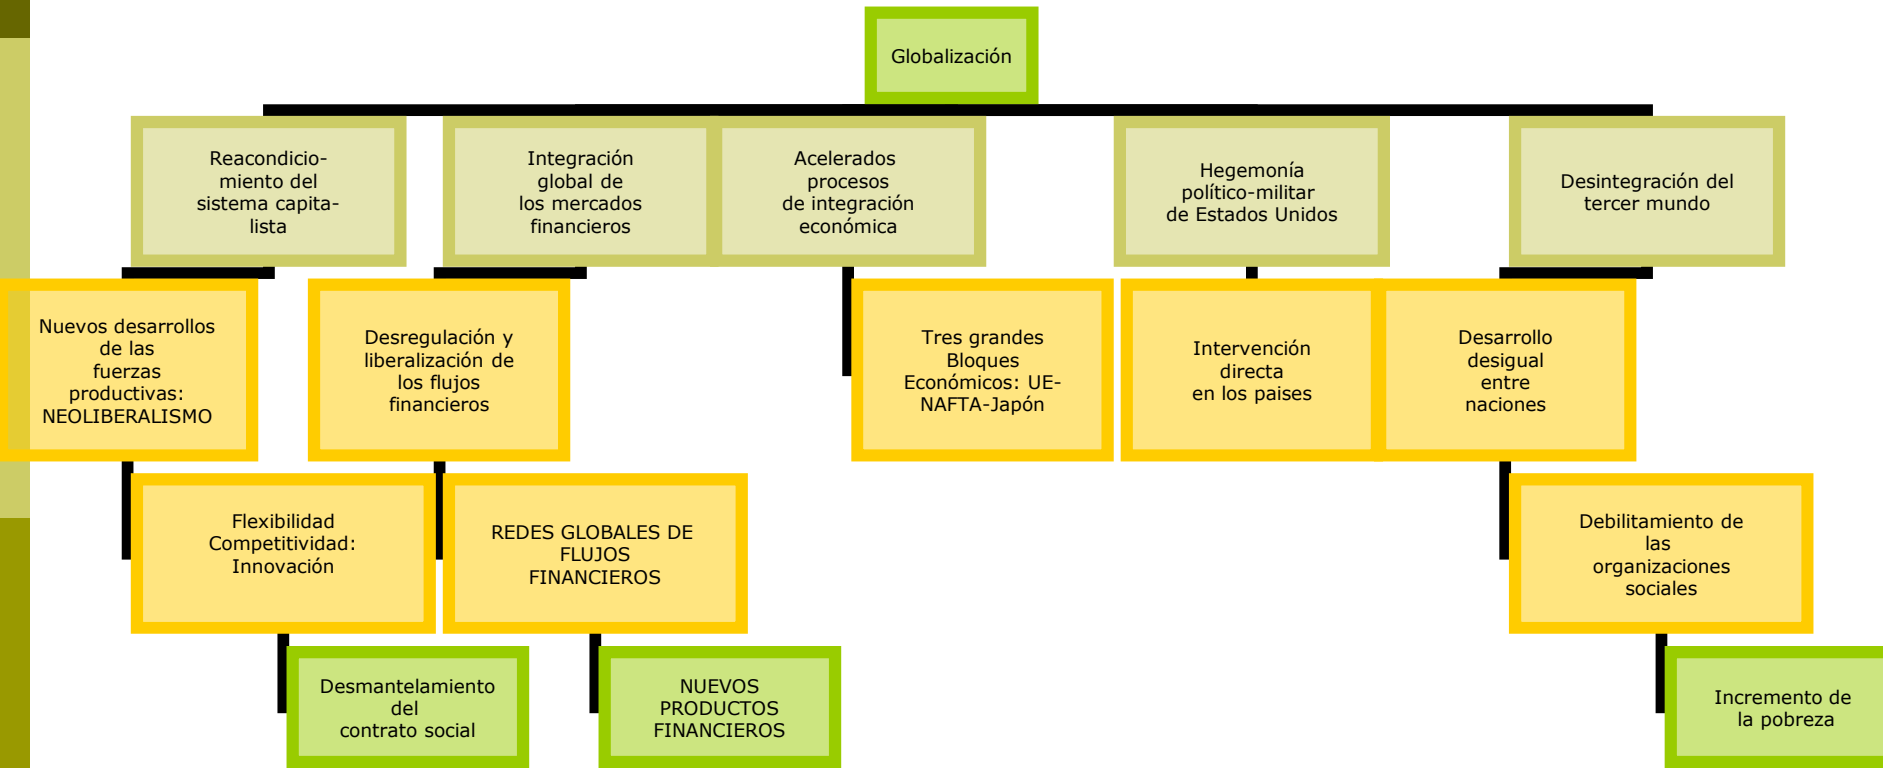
Globalización

Reacondicionamiento del sistema capitalista

Integración global de los mercados financieros

Acelerados procesos de integración económica

Hegemonía político-militar de Estados Unidos

Desintegración del tercer mundo

Nuevos desarrollos de las fuerzas productivas: NEOLIBERALISMO

Desregulación y liberalización de los flujos financieros

Tres grandes Bloques Económicos: UE-NAFTA-Japón

Intervención directa en los paises

Desarrollo desigual entre naciones

Flexibilidad Competitividad: Innovación

REDES GLOBALES DE FLUJOS FINANCIEROS

Debilitamiento de las organizaciones sociales

Desmantelamiento del contrato social

NUEVOS PRODUCTOS FINANCIEROS

Incremento de la pobreza